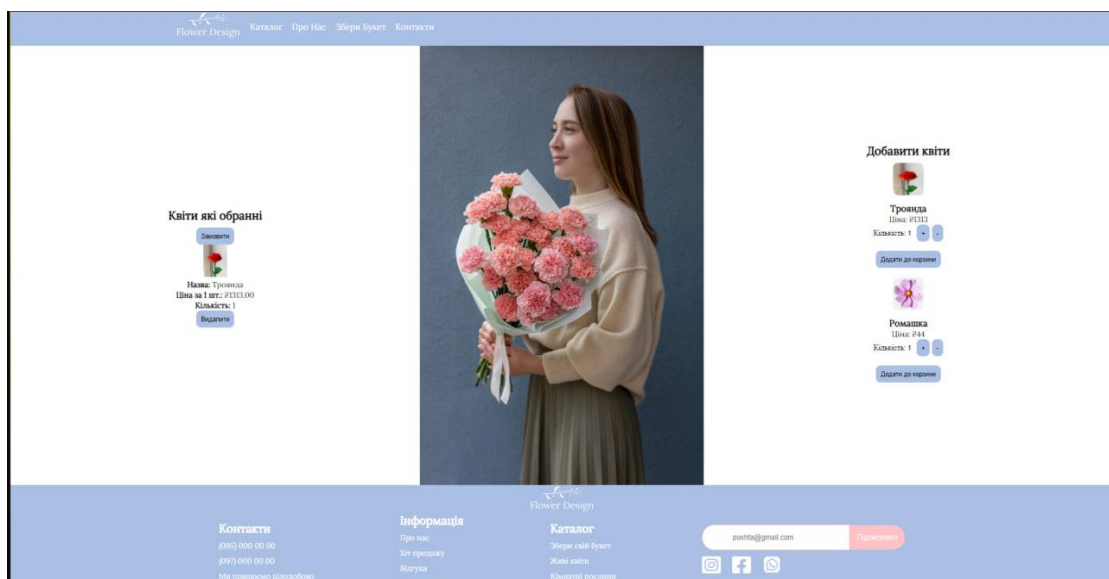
Flower Design Каталог Про Нас Збери букет Контакти

Квіти які обранні

Замовити

Назва: Троянда
Ціна за 1 шт.: 21313.00
Кількість: 1

Видалити

Добавити квіти

Троянда
Ціна: 21313
Кількість: 1 + -

Додати до корзини

Ромашка
Ціна: 244
Кількість: 1 + -

Додати до корзини

Flower Design

Контакти
(095) 000 00 00
(097) 000 00 00
Ми працюємо цілодобово

Інформація
Про нас
Хіт продажу
Відгуки

Каталог
Збери свій букет
Живі квіти
Кімнатні рослини

poshta@gmail.com
Підписатися